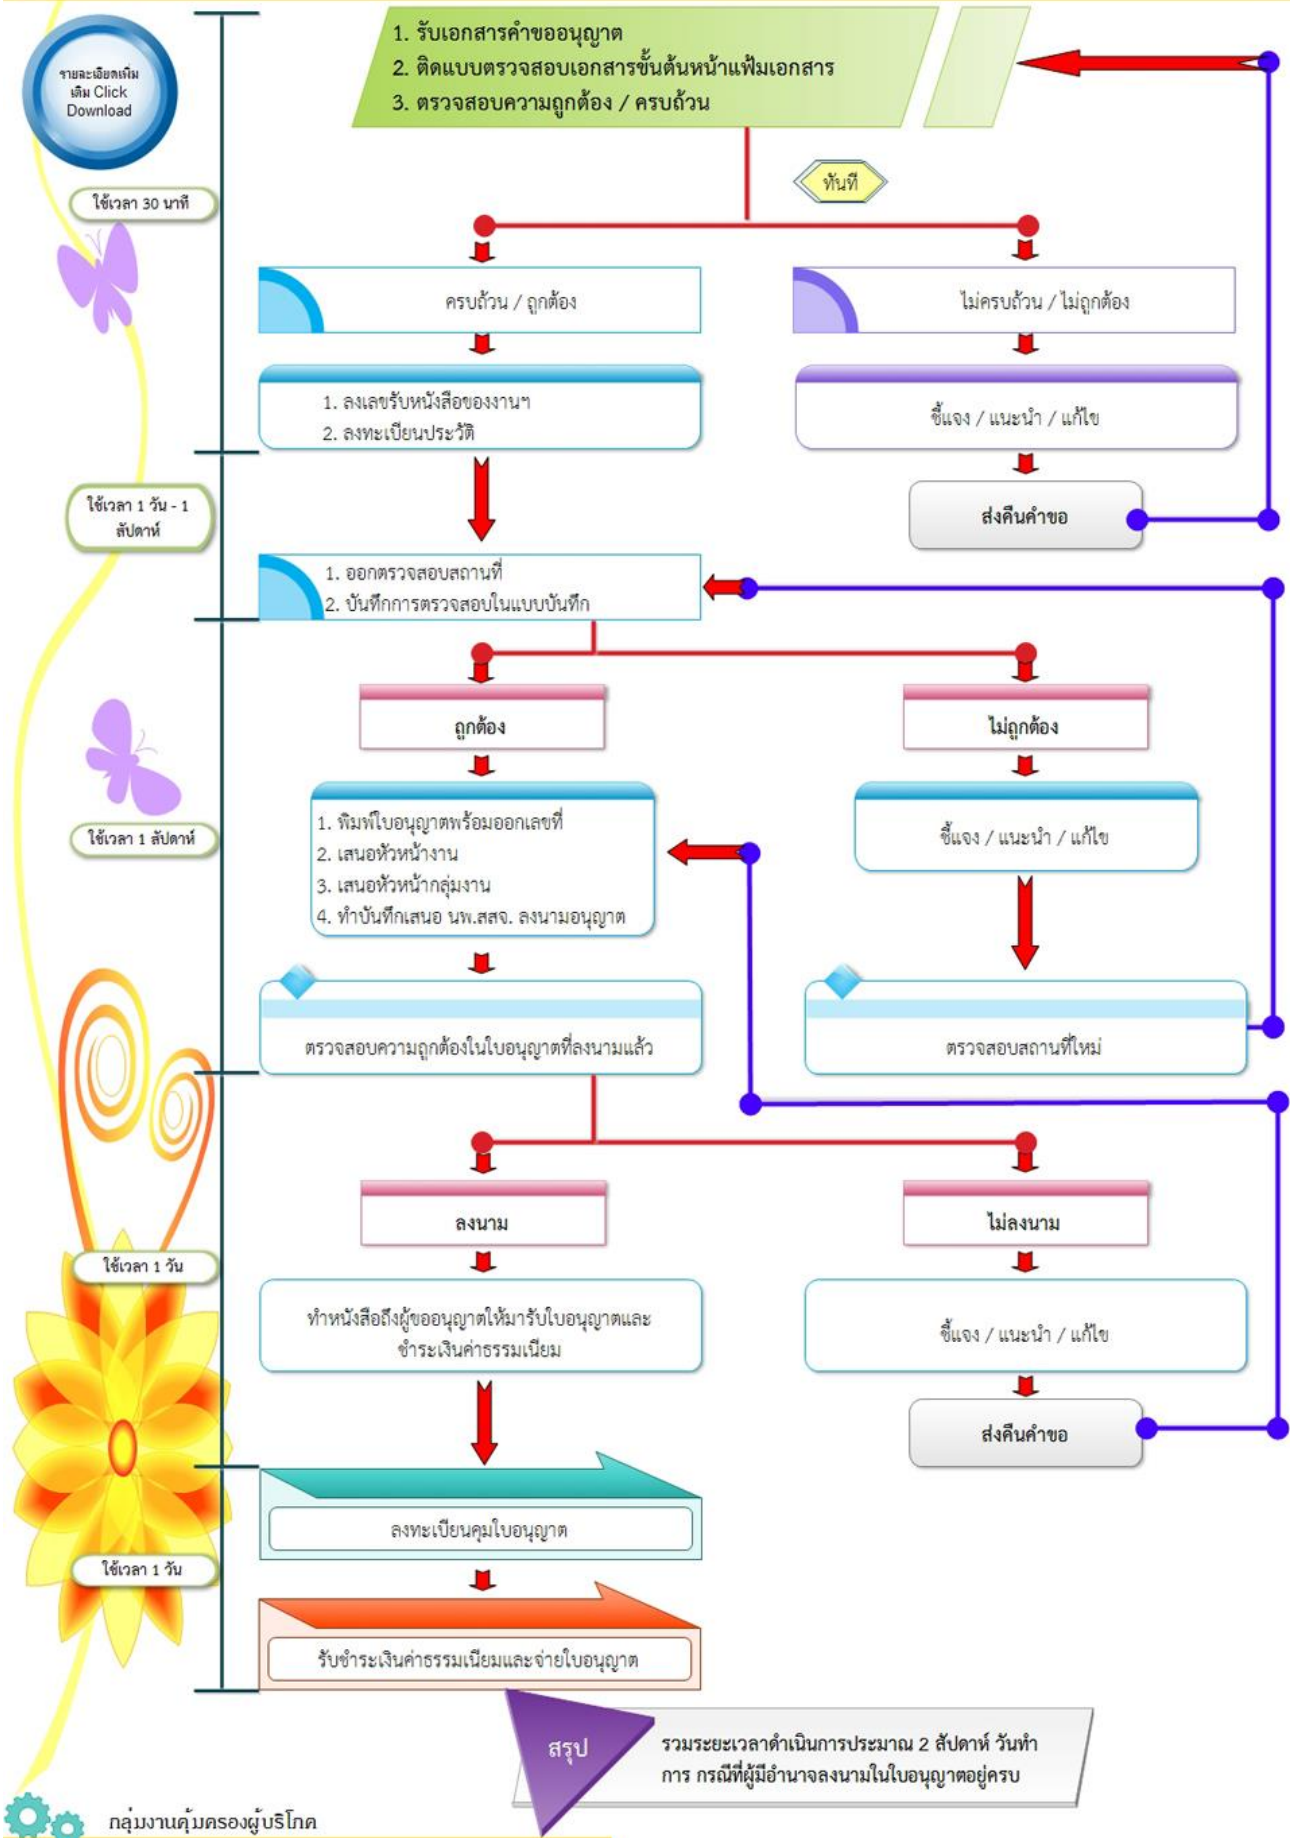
รายละเอียดเพิ่มเติม Click Download

1. รับเอกสารคำขออนุญาต
2. ติดแบบตรวจสอบเอกสารขั้นต้นหน้าแฟ้มเอกสาร
3. ตรวจสอบความถูกต้อง / ครบถ้วน

ใช้เวลา 30 นาที

ทันที

ครบถ้วน / ถูกต้อง

ไม่ครบถ้วน / ไม่ถูกต้อง

1. ลงเลขรับหนังสือของงานฯ
2. ลงทะเบียนประวัติ

ชี้แจง / แนะนำ / แก้ไข

ส่งคืนคำขอ

ใช้เวลา 1 วัน - 1 สัปดาห์

1. ออกตรวจสอบสถานที่
2. บันทึกการตรวจสอบในแบบบันทึก

ถูกต้อง

ไม่ถูกต้อง

ใช้เวลา 1 สัปดาห์

1. พิมพ์ใบอนุญาตพร้อมออกเลขที่
2. เสนอหัวหน้างาน
3. เสนอหัวหน้ากลุ่มงาน
4. ทำบันทึกเสนอ นพ.สสจ. ลงนามอนุญาต

ชี้แจง / แนะนำ / แก้ไข

ตรวจสอบความถูกต้องในใบอนุญาตที่ลงนามแล้ว

ตรวจสอบสถานที่ใหม่

ลงนาม

ไม่ลงนาม

ใช้เวลา 1 วัน

ทำหนังสือถึงผู้ขออนุญาตให้มารับใบอนุญาตและชำระเงินค่าธรรมเนียม

ชี้แจง / แนะนำ / แก้ไข

ส่งคืนคำขอ

ลงทะเบียนคุมใบอนุญาต

ใช้เวลา 1 วัน

รับชำระเงินค่าธรรมเนียมและจ่ายใบอนุญาต

สรุป

รวมระยะเวลาดำเนินการประมาณ 2 สัปดาห์ วันทำการ กรณีที่ผู้มีอำนาจลงนามในใบอนุญาตอยู่ครบ

กลุ่มงานคุ้มครองผู้บริโภค